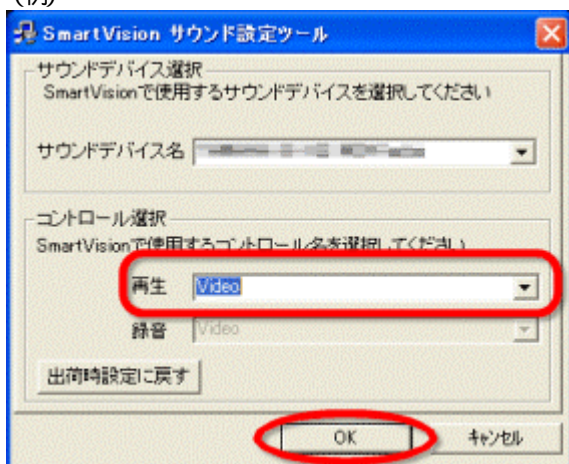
(例)

SmartVision サウンド設定ツール

サウンドデバイス選択
SmartVisionで使用するサウンドデバイスを選択してください

サウンドデバイス名 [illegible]

コントロール選択
SmartVisionで使用するコントロール名を選択してください

再生 Video

録音 Video

出荷時設定に戻す

OK

キャンセル